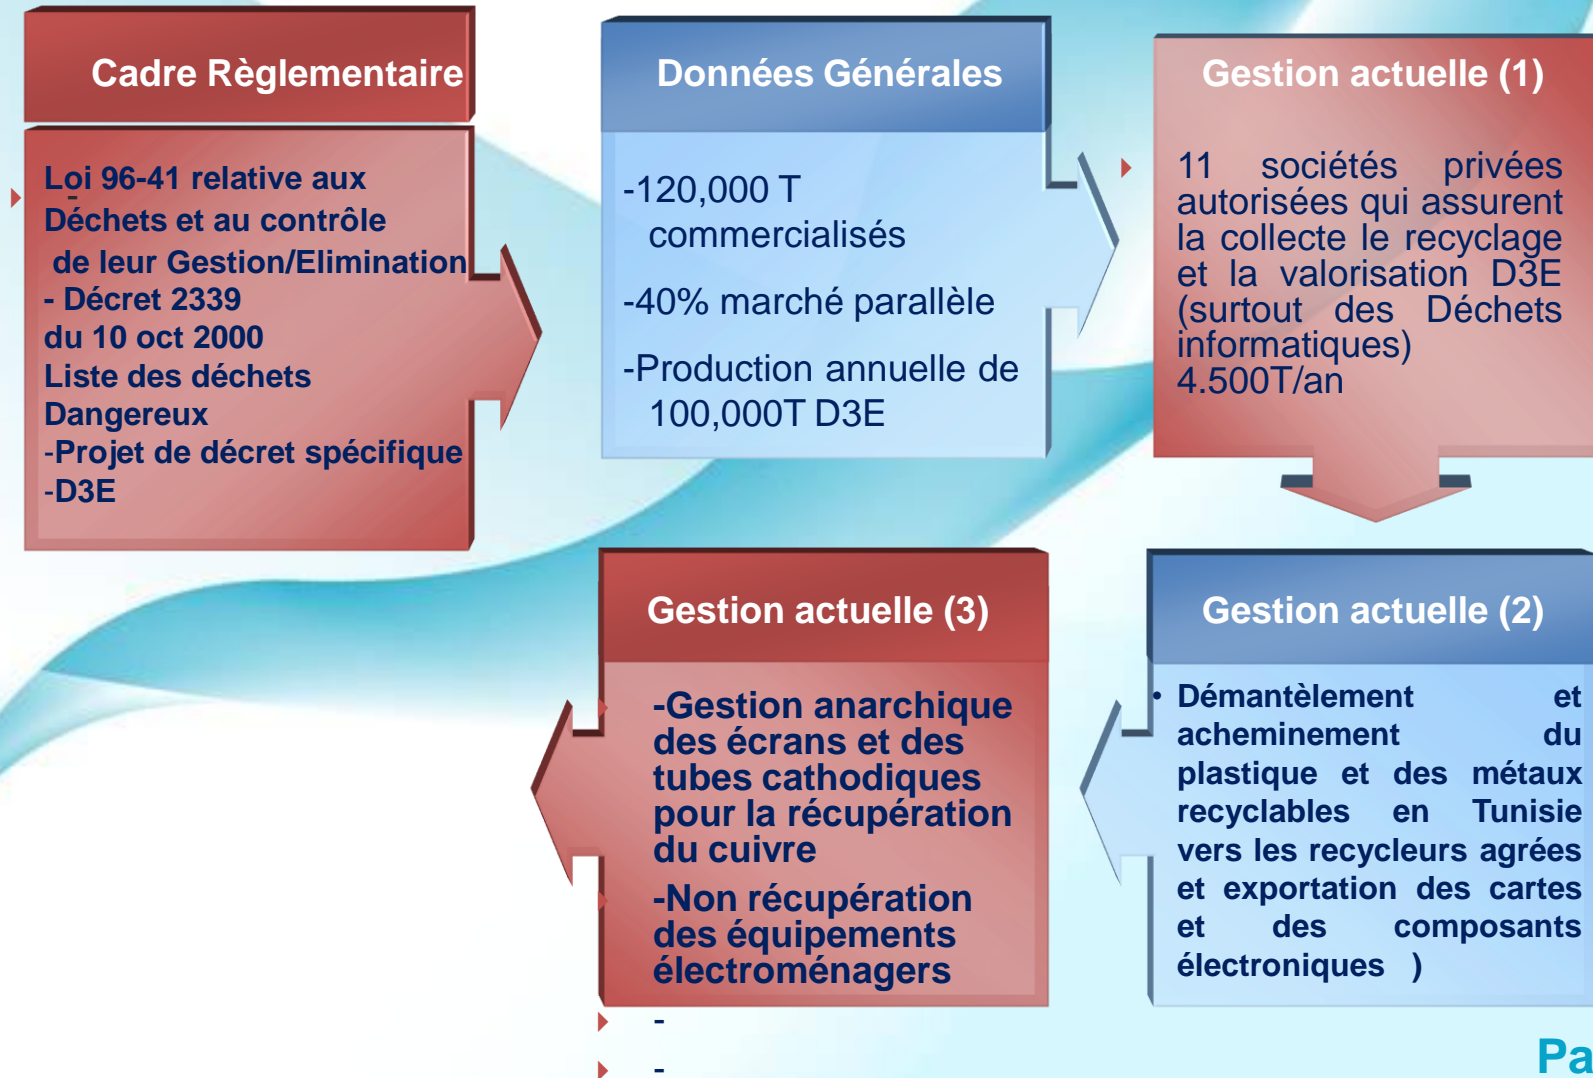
Cadre Règlementaire

Loi 96-41 relative aux Déchets et au contrôle de leur Gestion/Elimination
- Décret 2339 du 10 oct 2000 Liste des déchets Dangereux
-Projet de décret spécifique -D3E

Données Générales

-120,000 T commercialisés

-40% marché parallèle

-Production annuelle de 100,000T D3E

Gestion actuelle (1)

11 sociétés privées autorisées qui assurent la collecte le recyclage et la valorisation D3E (surtout des Déchets informatiques) 4.500T/an

Gestion actuelle (3)

-Gestion anarchique des écrans et des tubes cathodiques pour la récupération du cuivre

-Non récupération des équipements électroménagers

-

-

Gestion actuelle (2)

• Démantèlement et acheminement du plastique et des métaux recyclables en Tunisie vers les recycleurs agrées et exportation des cartes et des composants électroniques )

Pa